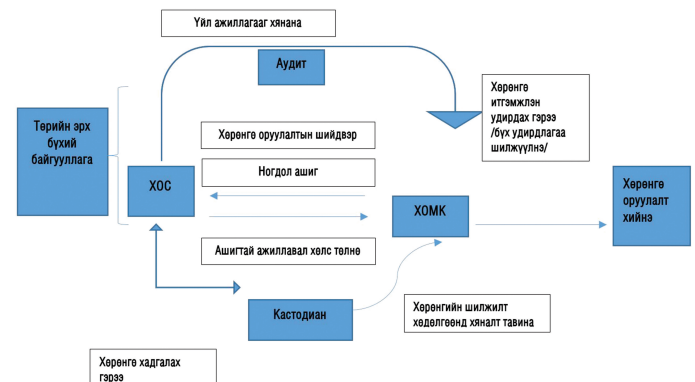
Үйл ажиллагааг хянана

Аудит

Хөрөнгө итгэмжлэн удирдах гэрээ /бүх удирдлагаа шилжүүлнэ/

Төрийн эрх бүхий байгууллага

Хөрөнгө оруулалтын шийдвэр

Ногдол ашиг

ХОС

ХОМК

Хөрөнгө оруулалт хийнэ

Ашигтай ажиллавал хөлс төлнө

Кастодиан

Хөрөнгийн шилжилт хөдөлгөөнд хяналт тавина

Хөрөнгө хадгалах гэрээ